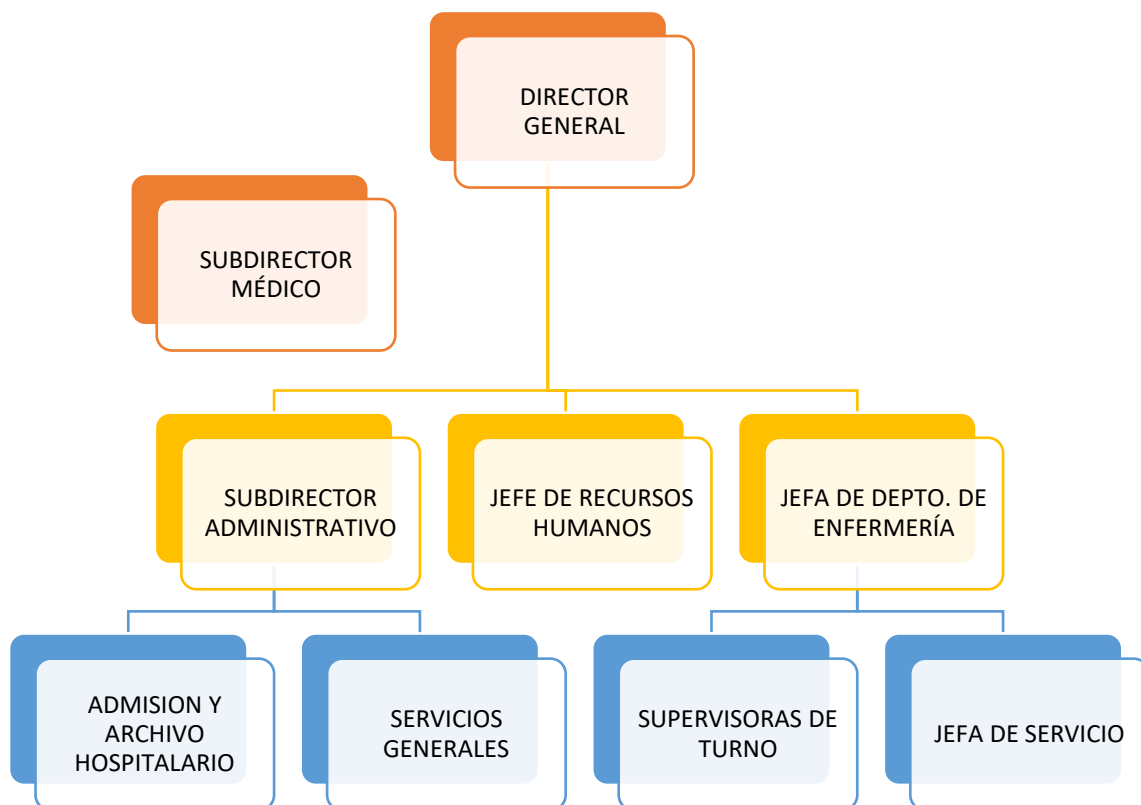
DIRECTOR GENERAL

SUBDIRECTOR MÉDICO

SUBDIRECTOR ADMINISTRATIVO

JEFE DE RECURSOS HUMANOS

JEFA DE DEPTO. DE ENFERMERÍA

ADMISION Y ARCHIVO HOSPITALARIO

SERVICIOS GENERALES

SUPERVISORAS DE TURNO

JEFA DE SERVICIO